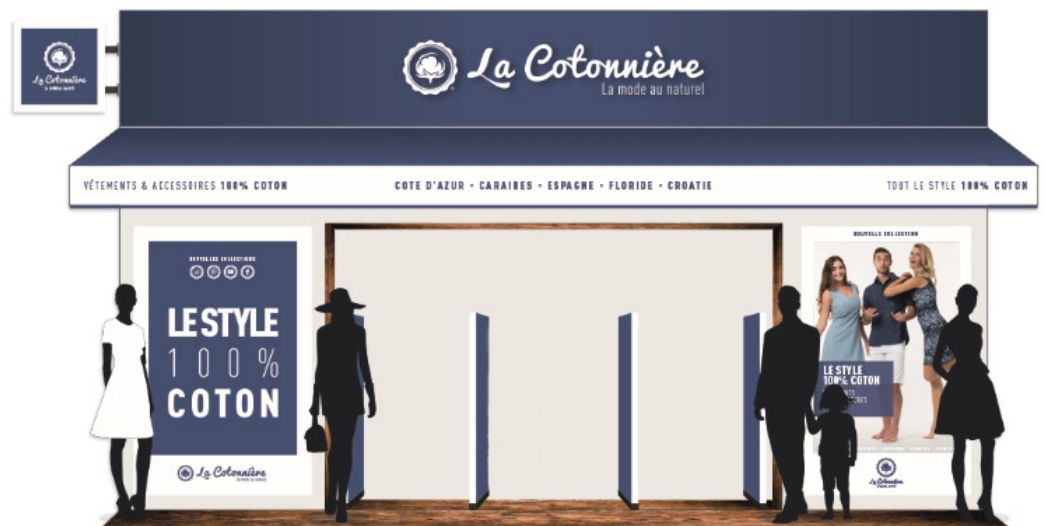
La Cotonnière

La Cotonnière
La mode au naturel

VÊTEMENTS & ACCESSOIRES 100% COTON

COTE D'AZUR • CARAIBES • ESPAGNE • FLORIDE • CROATIE

TOUT LE STYLE 100% COTON

NOUVELLE COLLECTION

LE STYLE
100%
COTON

La Cotonnière

NOUVELLE COLLECTION

LE STYLE
100% COTON
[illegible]

La Cotonnière